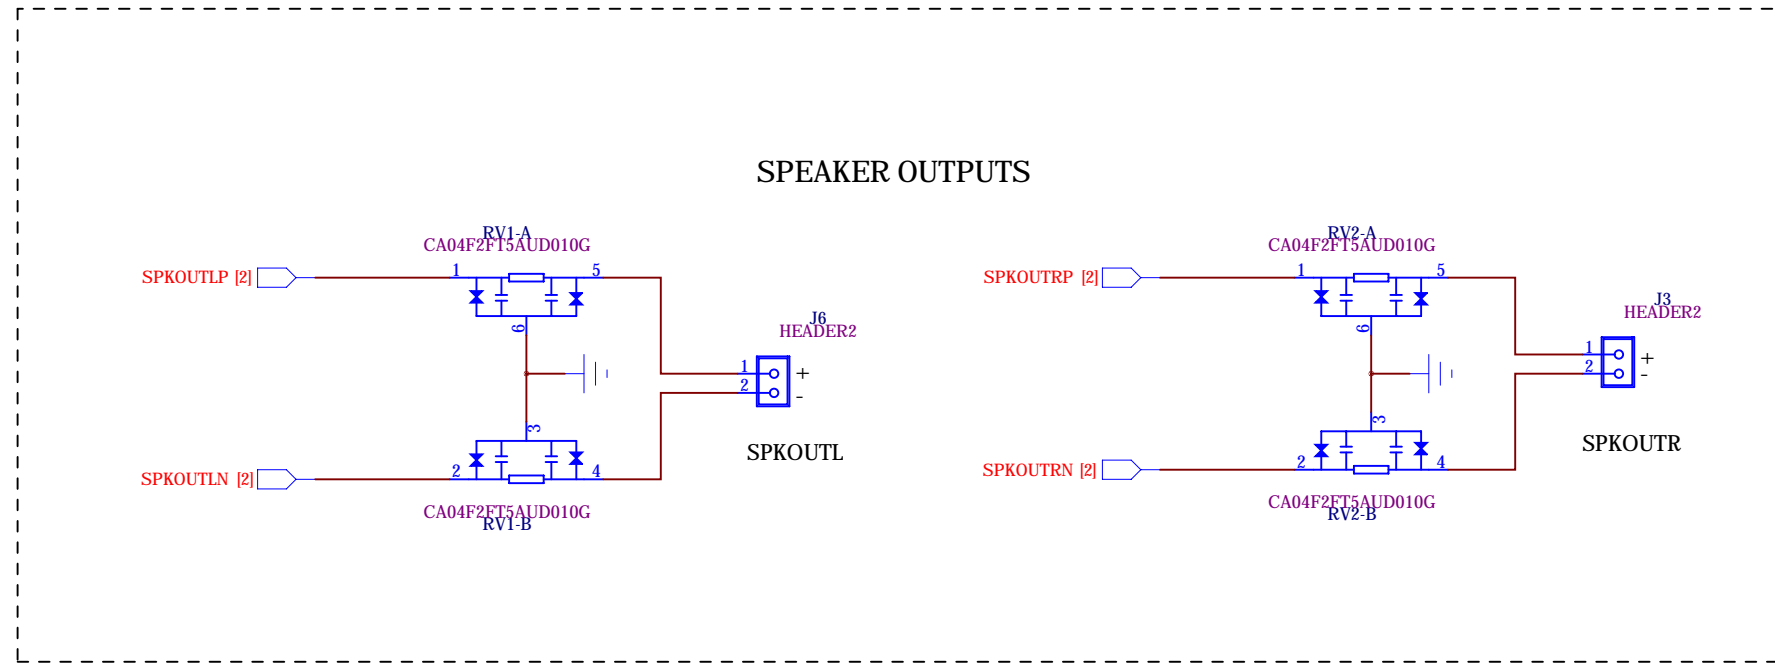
SPEAKER OUTPUTS

RV1-A
CA04F2FT5AUD010G
SPKOUTLP [2]
1
5
6
3
2
4
SPKOUTLN [2]
CA04F2FT5AUD010G
RV1-B
J6
HEADER2
1
2
+
-
SPKOUTL

RV2-A
CA04F2FT5AUD010G
SPKOUTRP [2]
1
5
6
3
2
4
SPKOUTRN [2]
CA04F2FT5AUD010G
RV2-B
J3
HEADER2
1
2
+
-
SPKOUTR